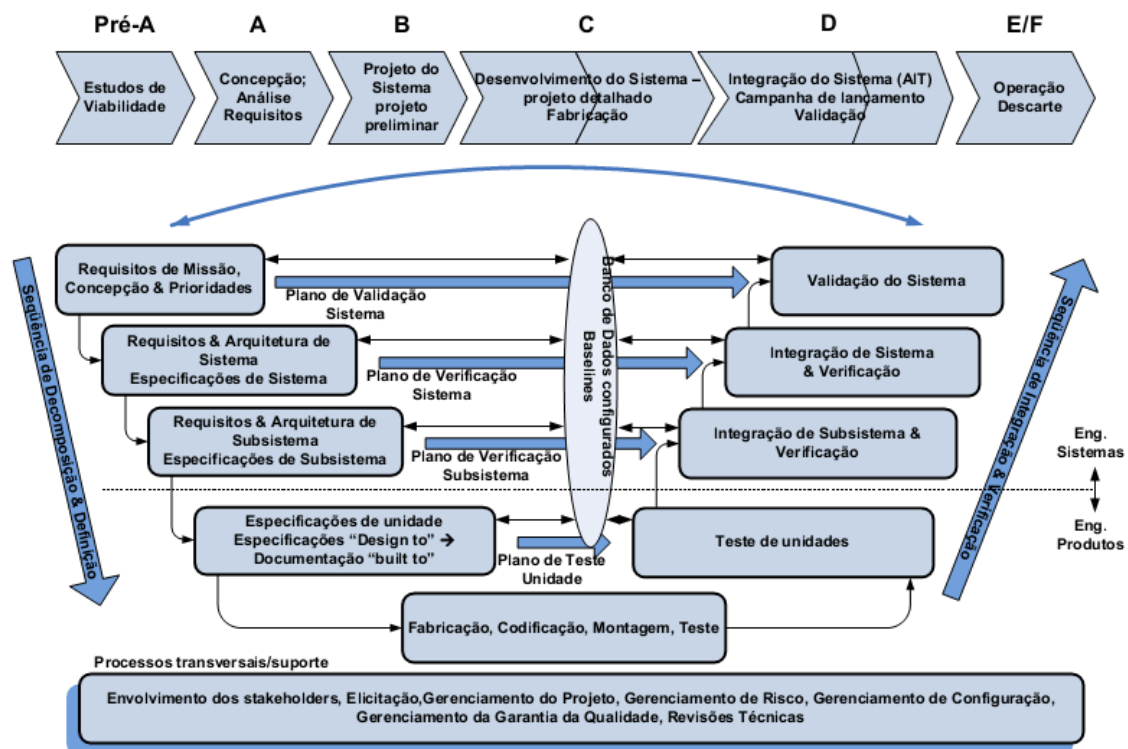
Pré-A A B C D E/F

Estudos de Viabilidade

Concepção; Análise Requisitos

Projeto do Sistema projeto preliminar

Desenvolvimento do Sistema – projeto detalhado Fabricação

Integração do Sistema (AIT) Campanha de lançamento Validação

Operação Descarte

Sequência de Decomposição & Definição

Requisitos de Missão, Concepção & Prioridades

Plano de Validação Sistema

Requisitos & Arquitetura de Sistema Especificações de Sistema

Plano de Verificação Sistema

Requisitos & Arquitetura de Subsistema Especificações de Subsistema

Plano de Verificação Subsistema

Especificações de unidade Especificações "Design to" → Documentação "built to"

Plano de Teste Unidade

Banco de Dados configurados Baselines

Validação do Sistema

Integração de Sistema & Verificação

Integração de Subsistema & Verificação

Teste de unidades

Fabricação, Codificação, Montagem, Teste

Sequência de Integração & Verificação

Eng. Sistemas

Eng. Produtos

Processos transversais/suporte

Envolvimento dos stakeholders, Elicitação,Gerenciamento do Projeto, Gerenciamento de Risco, Gerenciamento de Configuração, Gerenciamento da Garantia da Qualidade, Revisões Técnicas